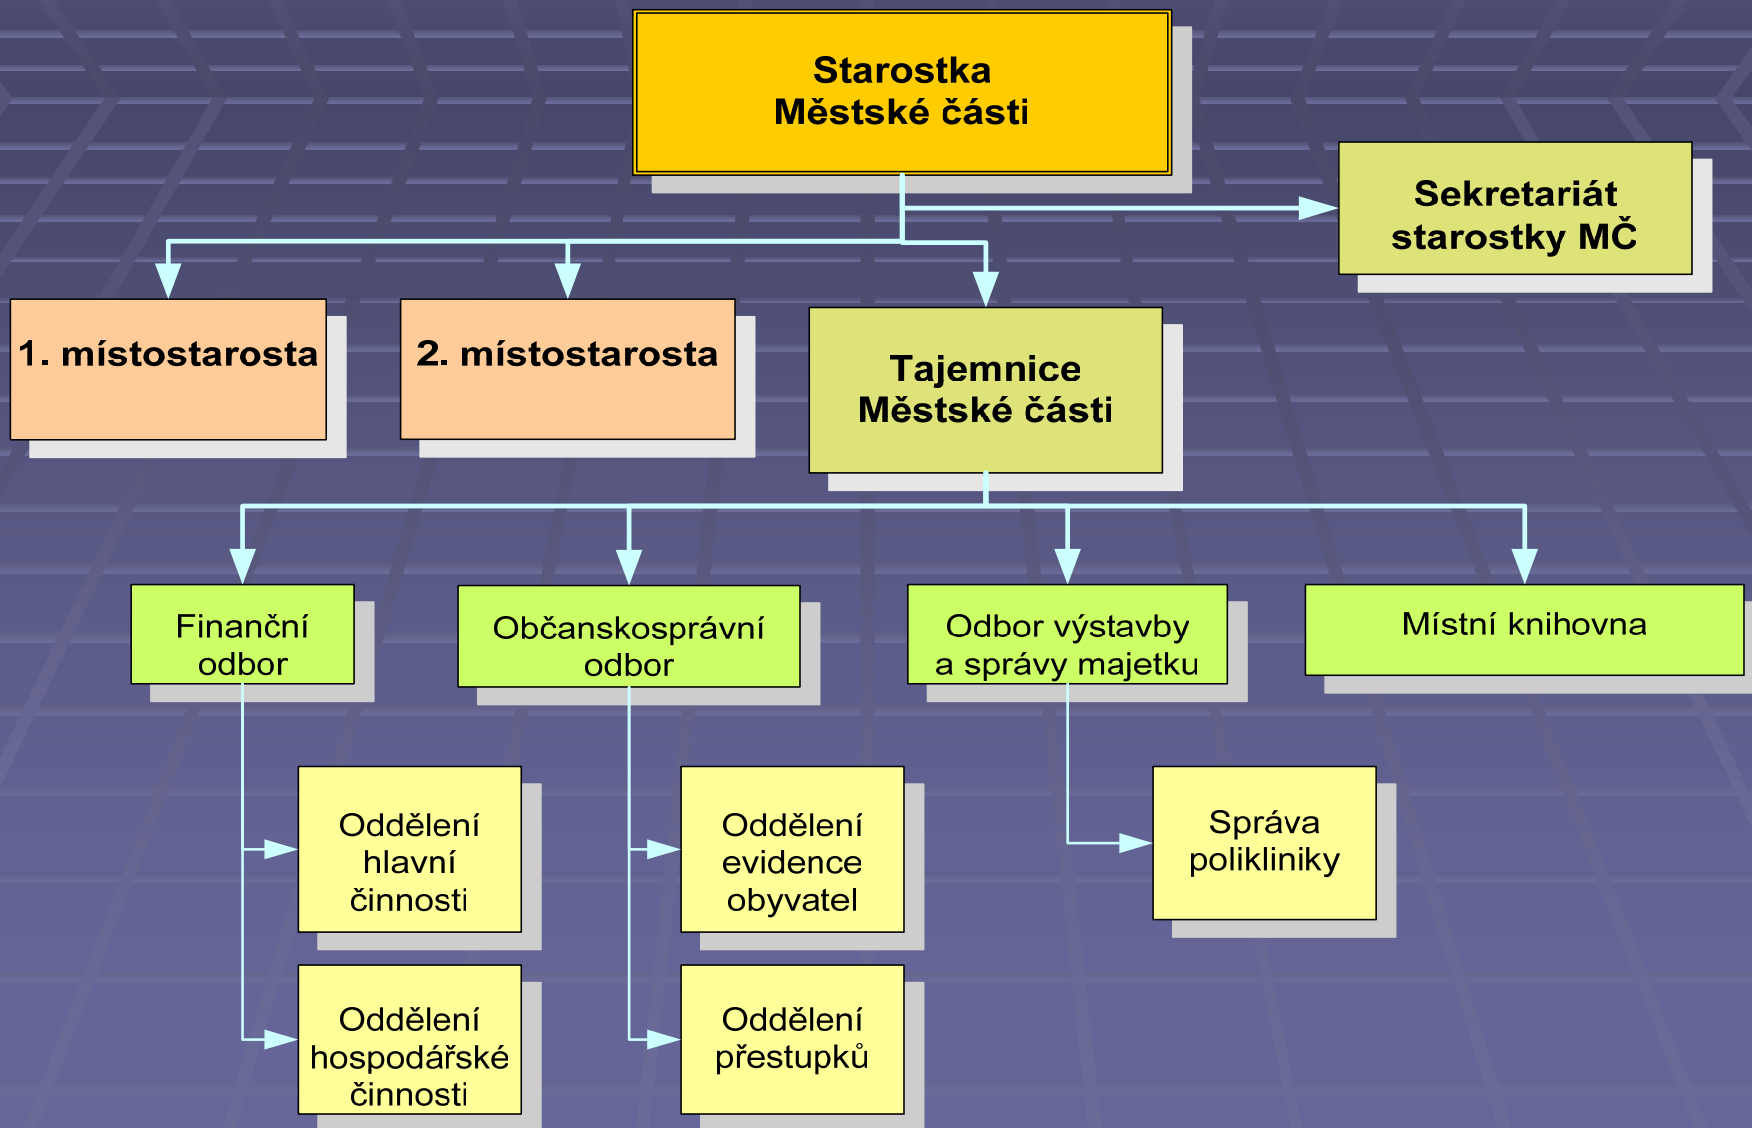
Starostka
Městské části

Sekretariát
starostky MČ

1. místostarosta

2. místostarosta

Tajemnice
Městské části

Finanční
odbor

Občanskosprávní
odbor

Odbor výstavby
a správy majetku

Místní knihovna

Oddělení
hlavní
činnosti

Oddělení
hospodářské
činnosti

Oddělení
evidence
obyvatel

Oddělení
přestupků

Správa
polikliniky